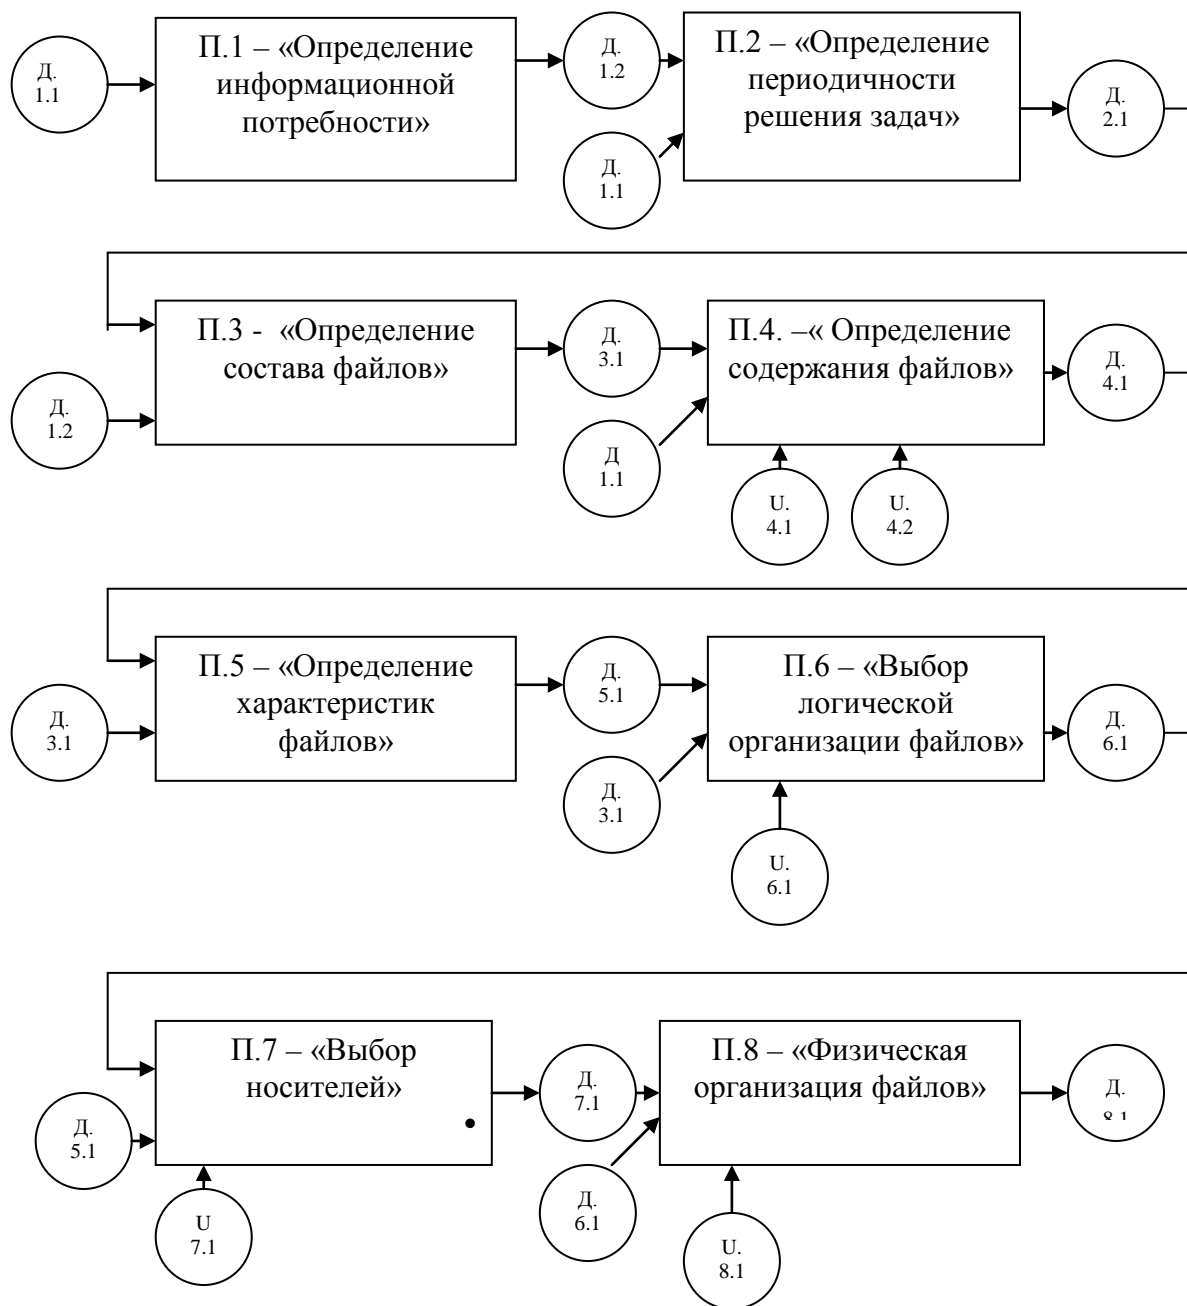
Д. 1.1

П.1 – «Определение информационной потребности»

Д. 1.2

Д. 1.1

П.2 – «Определение периодичности решения задач»

Д. 2.1

П.3 - «Определение состава файлов»

Д. 1.2

Д. 3.1

Д 1.1

П.4. –« Определение содержания файлов»

Д. 4.1

U. 4.1

U. 4.2

П.5 – «Определение характеристик файлов»

Д. 3.1

Д. 5.1

Д. 3.1

П.6 – «Выбор логической организации файлов»

Д. 6.1

U. 6.1

П.7 – «Выбор носителей»

Д. 5.1

U 7.1

Д. 7.1

Д. 6.1

П.8 – «Физическая организация файлов»

Д. 8.1

U. 8.1